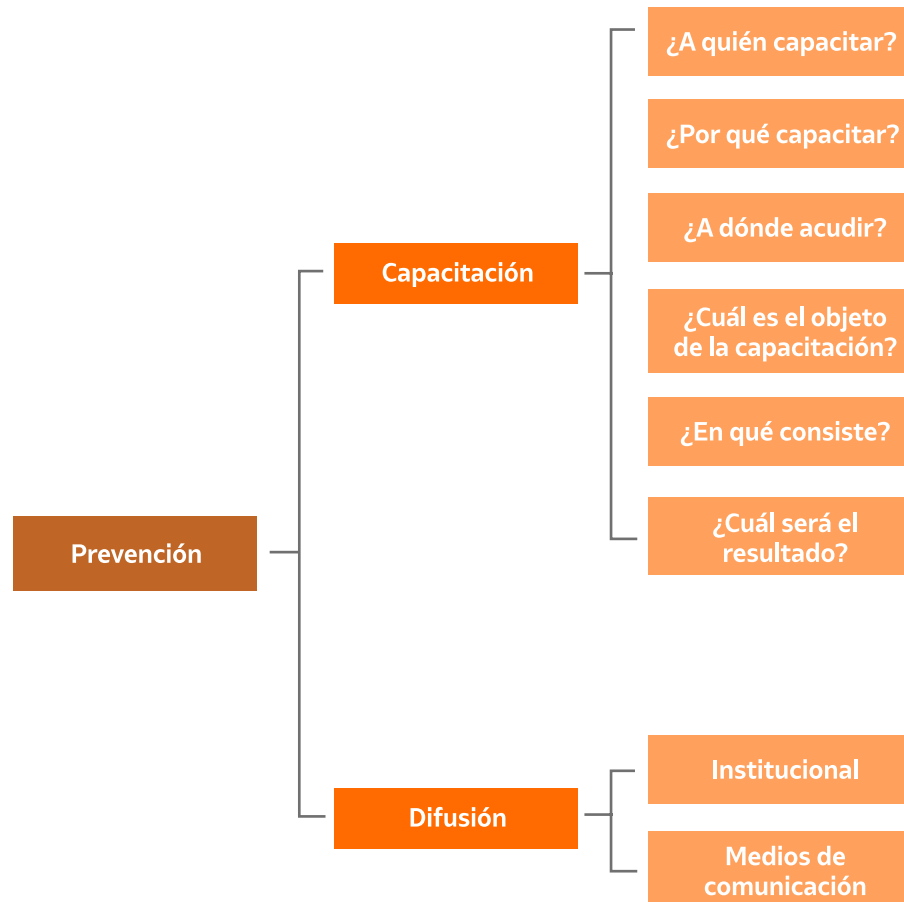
Prevención

Capacitación

¿A quién capacitar?

¿Por qué capacitar?

¿A dónde acudir?

¿Cuál es el objeto de la capacitación?

¿En qué consiste?

¿Cuál será el resultado?

Difusión

Institucional

Medios de comunicación